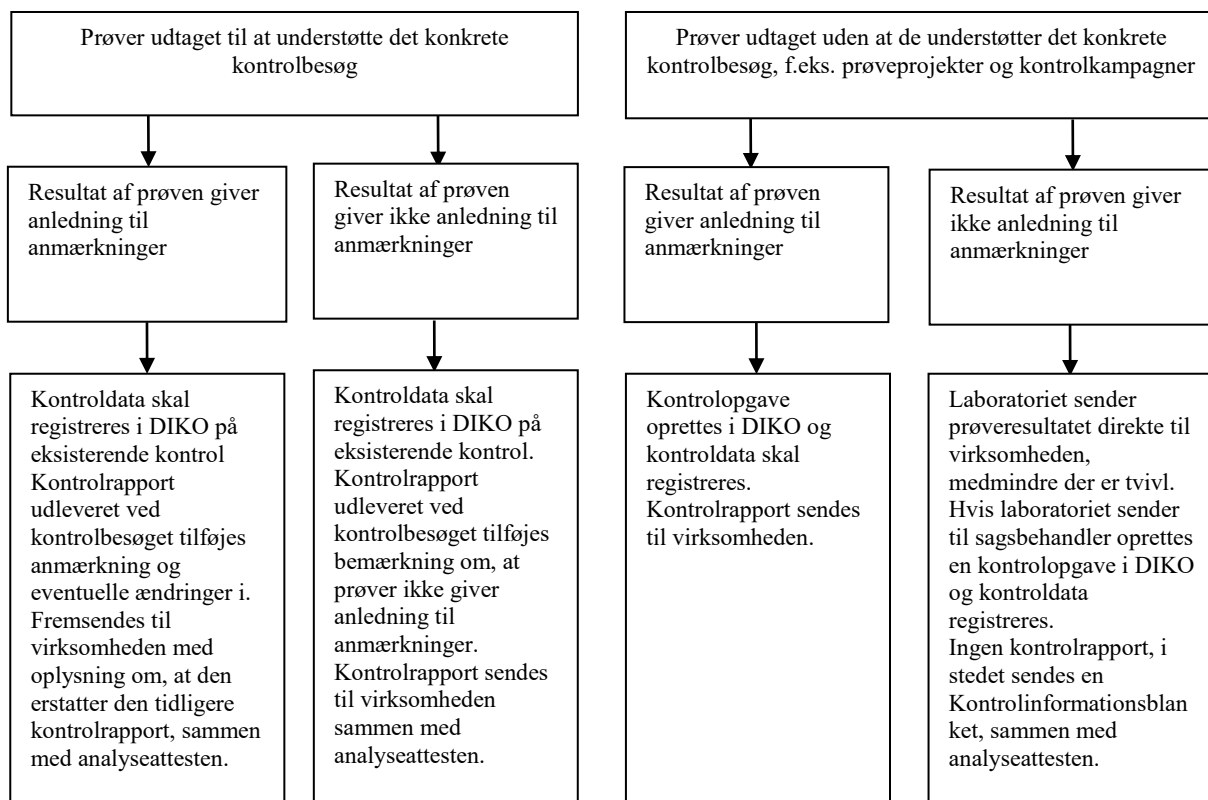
Prøver udtaget til at understøtte det konkrete kontrolbesøg

Prøver udtaget uden at de understøtter det konkrete kontrolbesøg, f.eks. prøveprojekter og kontrolkampagner

Resultat af prøven giver anledning til anmærkninger

Resultat af prøven giver ikke anledning til anmærkninger

Resultat af prøven giver anledning til anmærkninger

Resultat af prøven giver ikke anledning til anmærkninger

Kontroldata skal registreres i DIKO på eksisterende kontrol Kontrolrapport udleveret ved kontrolbesøget tilføjes anmærkning og eventuelle ændringer i. Fremsendes til virksomheden med oplysning om, at den erstatter den tidligere kontrolrapport, sammen med analyseattesten.

Kontroldata skal registreres i DIKO på eksisterende kontrol. Kontrolrapport udleveret ved kontrolbesøget tilføjes bemærkning om, at prøver ikke giver anledning til anmærkninger. Kontrolrapport sendes til virksomheden sammen med analyseattesten.

Kontrolopgave oprettes i DIKO og kontroldata skal registreres. Kontrolrapport sendes til virksomheden.

Laboratoriet sender prøveresultatet direkte til virksomheden, medmindre der er tvivl. Hvis laboratoriet sender til sagsbehandler oprettes en kontrolopgave i DIKO og kontroldata registreres.
Ingen kontrolrapport, i stedet sendes en Kontrolinformationsblanket, sammen med analyseattesten.